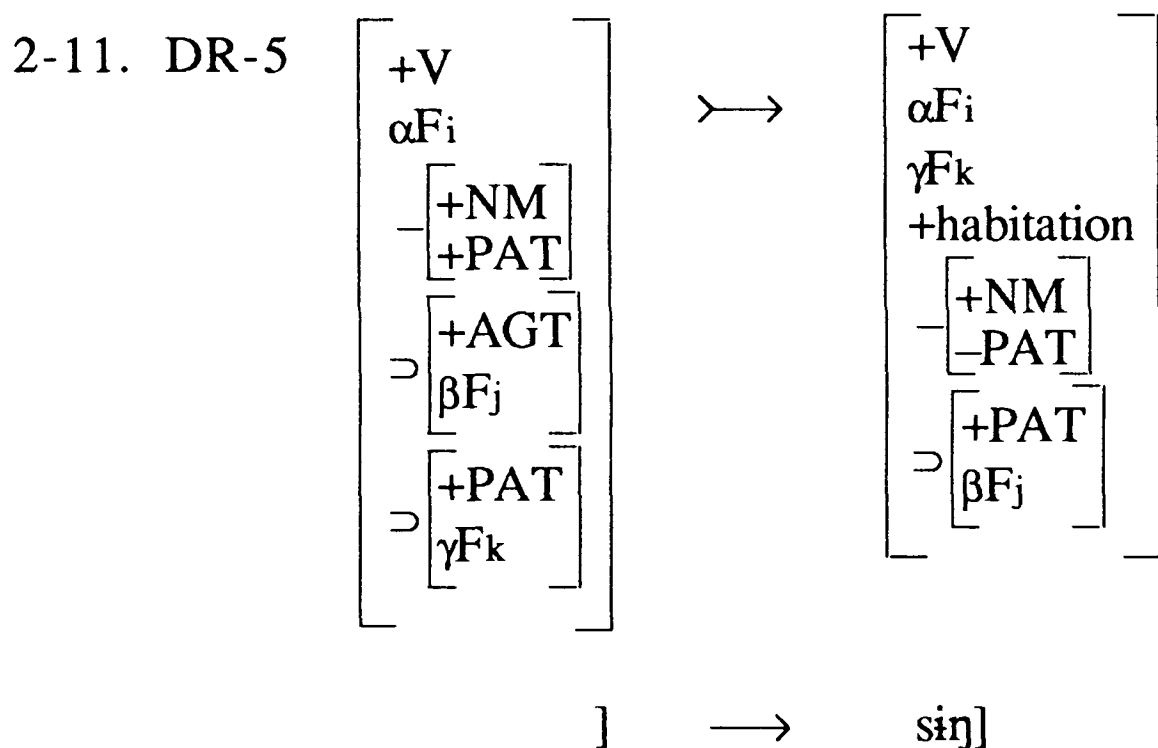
2-11. DR-5 $\begin{bmatrix} +V \\ \alpha F_i \\ \_\begin{bmatrix} +NM \\ +PAT \end{bmatrix} \\ \supset\begin{bmatrix} +AGT \\ \beta F_j \end{bmatrix} \\ \supset\begin{bmatrix} +PAT \\ \gamma F_k \end{bmatrix} \end{bmatrix} \rightarrowtail \begin{bmatrix} +V \\ \alpha F_i \\ \gamma F_k \\ +\text{habitation} \\ \_\begin{bmatrix} +NM \\ -PAT \end{bmatrix} \\ \supset\begin{bmatrix} +PAT \\ \beta F_j \end{bmatrix} \end{bmatrix}$

] $\longrightarrow$ sɨŋ]